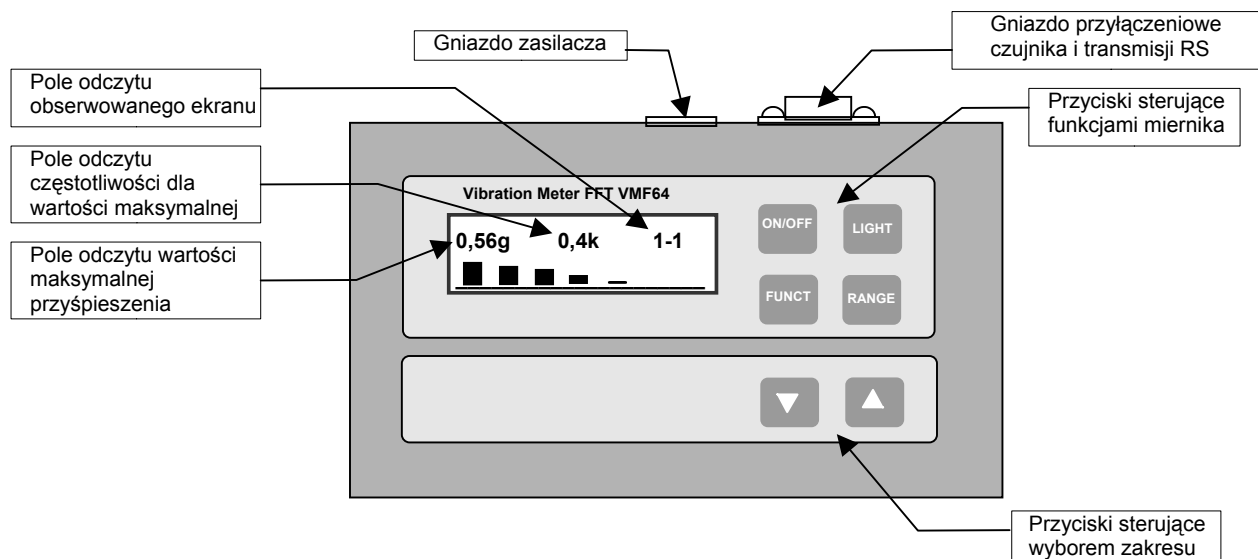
Gniazdo zasilacza

Gniazdo przyłączeniowe czujnika i transmisji RS

Pole odczytu obserwowanego ekranu

Przyciski sterujące funkcjami miernika

Pole odczytu częstotliwości dla wartości maksymalnej

Vibration Meter FFT VMF64

Pole odczytu wartości maksymalnej przyśpieszenia

0,56g 0,4k 1-1

ON/OFF

LIGHT

FUNCT

RANGE

Przyciski sterujące wyborem zakresu